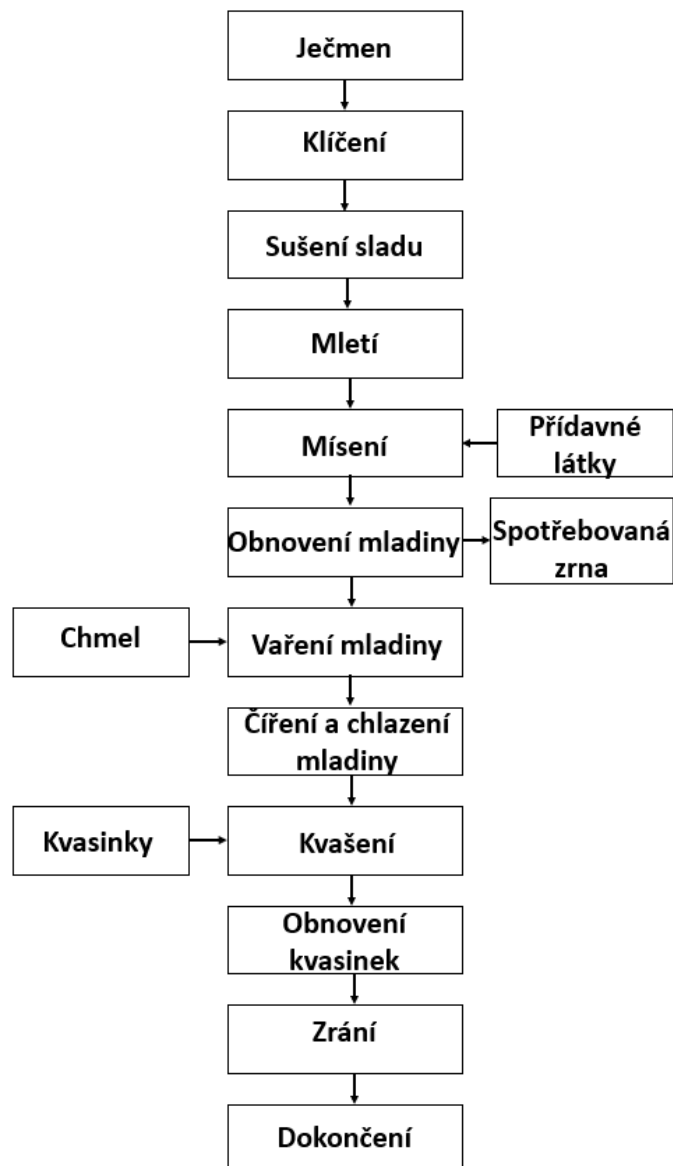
Ječmen

Klíčení

Sušení sladu

Mletí

Mísení

Přídavné látky

Obnovení mladiny

Spotřebovaná zrna

Chmel

Vaření mladiny

Číření a chlazení mladiny

Kvasinky

Kvašení

Obnovení kvasinek

Zrání

Dokončení